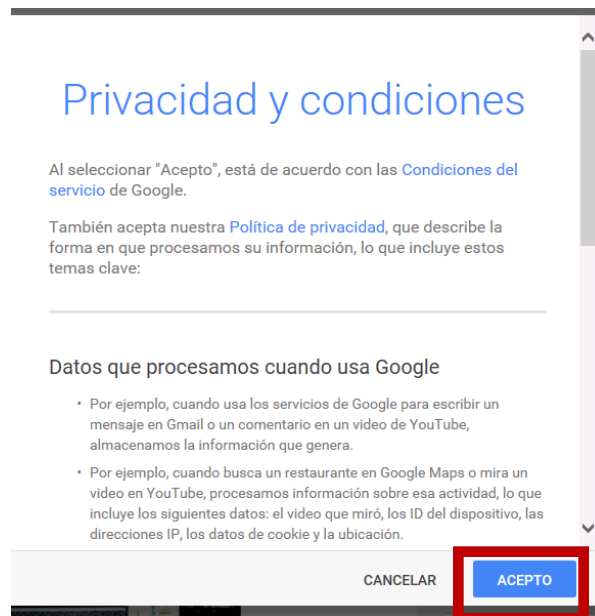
Privacidad y condiciones

Al seleccionar "Acepto", está de acuerdo con las Condiciones del servicio de Google.

También acepta nuestra Política de privacidad, que describe la forma en que procesamos su información, lo que incluye estos temas clave:

Datos que procesamos cuando usa Google

• Por ejemplo, cuando usa los servicios de Google para escribir un mensaje en Gmail o un comentario en un video de YouTube, almacenamos la información que genera.

• Por ejemplo, cuando busca un restaurante en Google Maps o mira un video en YouTube, procesamos información sobre esa actividad, lo que incluye los siguientes datos: el video que miró, los ID del dispositivo, las direcciones IP, los datos de cookie y la ubicación.

CANCELAR

ACEPTO